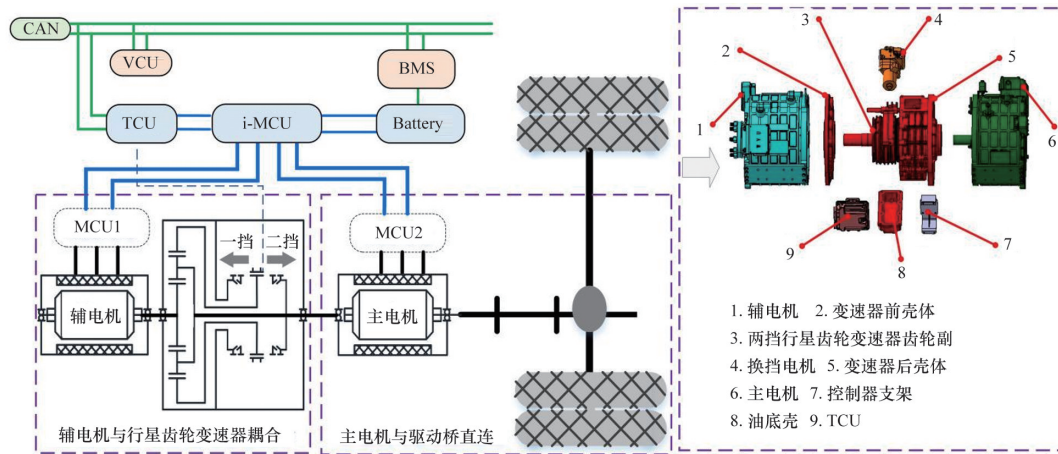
CAN

VCU

BMS

TCU

i-MCU

Battery

MCU1

一挡

二挡

MCU2

辅电机

主电机

辅电机与行星齿轮变速器耦合

主电机与驱动桥直连

3

4

2

5

1

6

9

8

7

1. 辅电机 2. 变速器前壳体

3. 两挡行星齿轮变速器齿轮副

4. 换挡电机 5. 变速器后壳体

6. 主电机 7. 控制器支架

8. 油底壳 9. TCU